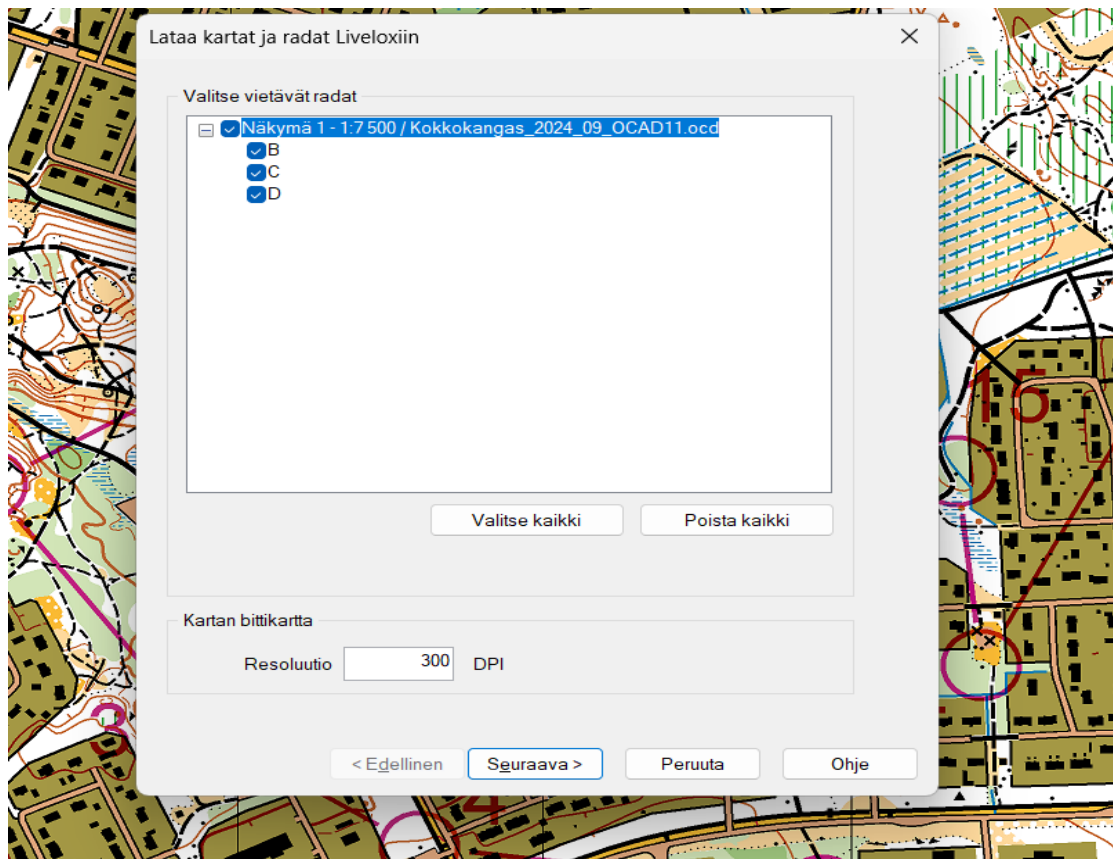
Lataa kartat ja radat Liveloxiin

Valitse vietävät radat

Näkymä 1 - 1:7 500 / Kokkokangas_2024_09_OCAD11.ocd
B
C
D

Valitse kaikki
Poista kaikki

Kartan bittikartta

Resoluutio 300 DPI

< Edellinen
Seuraava >
Peruuta
Ohje

15
3
4